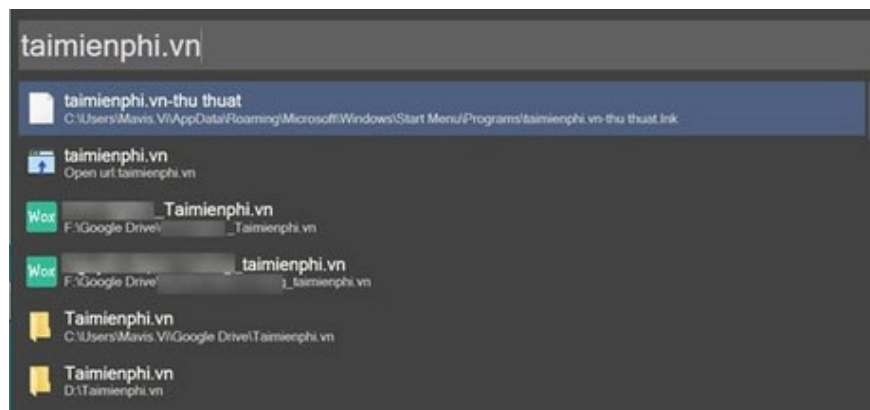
taimienphi.vn

taimienphi.vn-thu thuat
C:\Users\Mavis.Vi\AppData\Roaming\Microsoft\Windows\Start Menu\Programs\taimienphi.vn-thu thuat.lnk

taimienphi.vn
Open url:taimienphi.vn

Wox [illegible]_Taimienphi.vn
F:\Google Drive\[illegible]_Taimienphi.vn

Wox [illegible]_taimienphi.vn
F:\Google Drive\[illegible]_taimienphi.vn

Taimienphi.vn
C:\Users\Mavis.Vi\Google Drive\Taimienphi.vn

Taimienphi.vn
D:\Taimienphi.vn